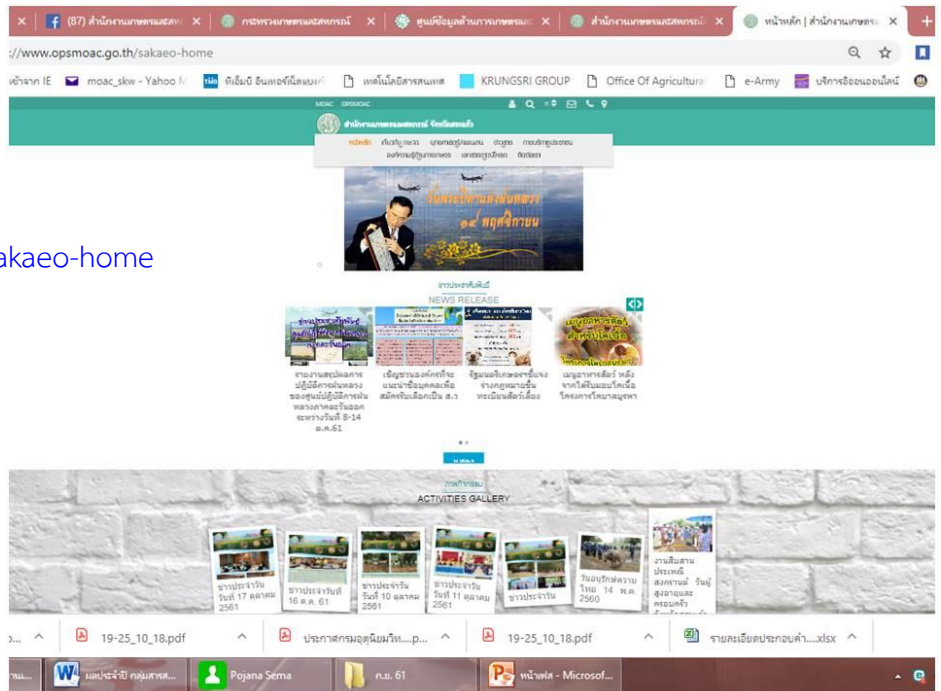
(87) สำนักงานเกษตรและสห | กระทรวงเกษตรและสหกรณ์ | ศูนย์ข้อมูลด้านการเกษตรและ | สำนักงานเกษตรและสหกรณ์ | หน้าหลัก | สำนักงานเกษตรฯ

://www.opsmoac.go.th/sakaeo-home

เข้าจาก IE | moac_skw - Yahoo M | ทีเอ็มบี อินเทอร์เน็ตแบงก์ | เทคโนโลยีสารสนเทศ | KRUNGSRI GROUP | Office Of Agricultura | e-Army | บริการซื้อออนไลน์

MOAC OPSMOAC

สำนักงานเกษตรและสหกรณ์ จังหวัดสระแก้ว

หน้าหลัก เกี่ยวกับเรา บุคลากร/ผู้บริหาร ข่าวสาร การบริการประชาชน องค์ความรู้/นวัตกรรม เอกสารเผยแพร่ ติดต่อเรา

วันพระบิดาแห่งฝนหลวง ๑๔ พฤศจิกายน

akaeo-home

ข่าวประชาสัมพันธ์
NEWS RELEASE

รายงานสรุปผลการปฏิบัติการฝนหลวงของศูนย์ปฏิบัติการฝนหลวงภาคตะวันออก ระหว่างวันที่ 8-14 ต.ค.61

เชิญชวนองค์กรที่จะแนะนำข้อบุคคลเพื่อสมัครรับเลือกเป็น ส.ว

รัฐมนตรีเกษตรฯชี้แจงร่างกฎหมายขึ้นทะเบียนสัตว์เลี้ยง

เมนูอาหารสัตว์ หลังจากได้รับมอบโคเนื้อโครงการโคบาลบูรพา

ภาพกิจกรรม
ACTIVITIES GALLERY

ข่าวประจำวัน วันที่ 17 ตุลาคม 2561

ข่าวประจำวันที่ 16 ต.ค. 61

ข่าวประจำวัน วันที่ 10 ตุลาคม 2561

ข่าวประจำวัน วันที่ 11 ตุลาคม 2561

ข่าวประจำวัน

วันอนุรักษ์ควายไทย 14 พ.ค. 2560

งานสืบสานประเพณีสงกรานต์ วันผู้สูงอายุและครอบครัว

19-25_10_18.pdf | ประกาศกรมอุตุนิยมวิท....p... | 19-25_10_18.pdf | รายละเอียดประกอบคำ....xlsx

ผลประจำปี กลุ่มสารส... | Pojana Sema | ก.ย. 61 | หน้าเพจ - Microsof...